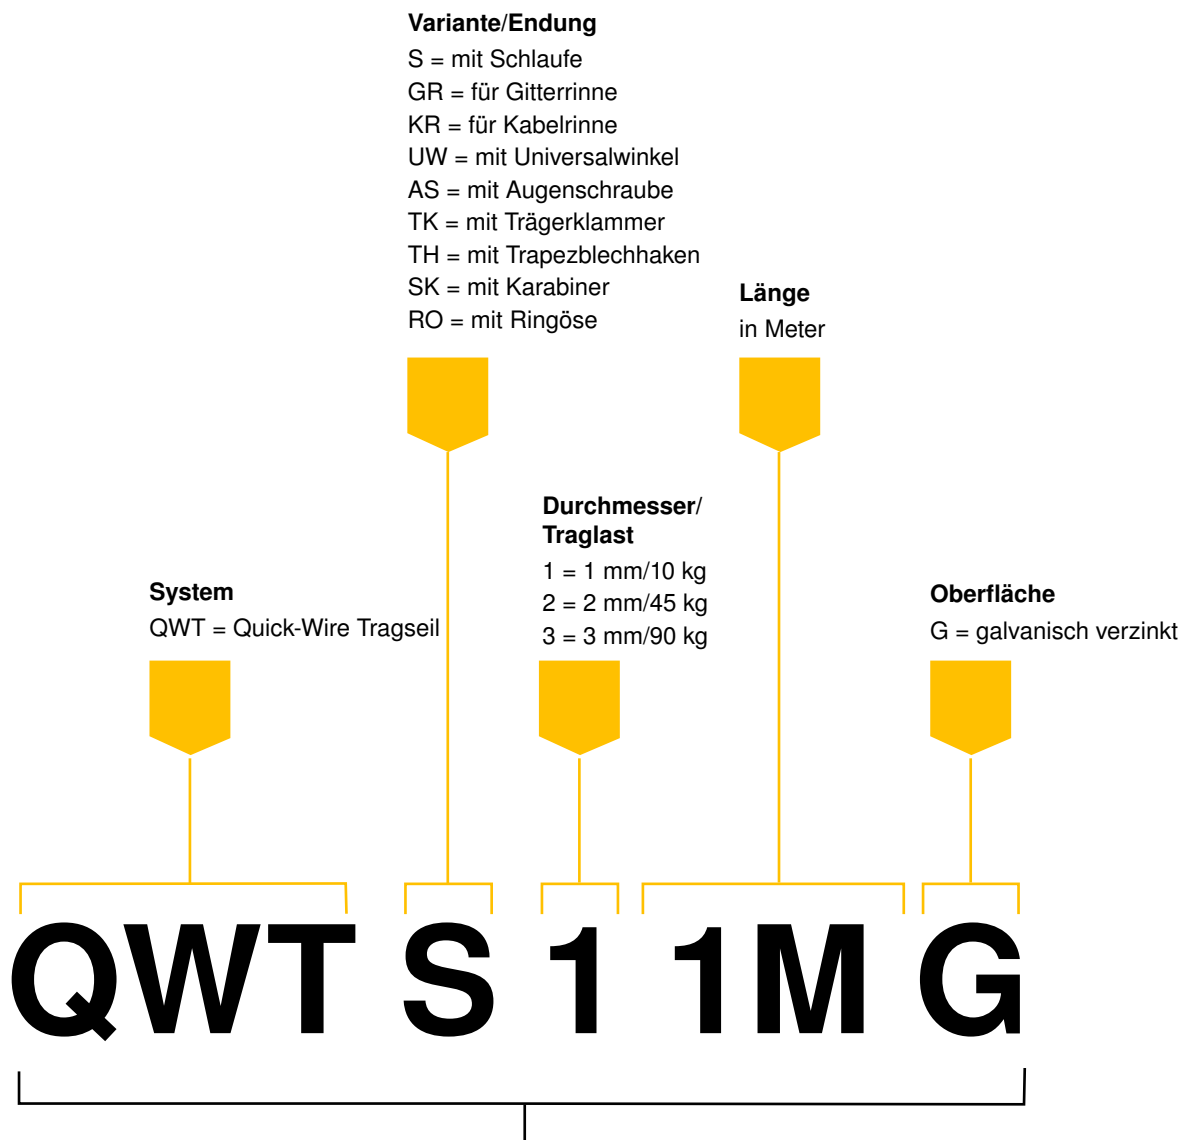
**Variante/Endung**
S = mit Schlaufe
GR = für Gitterrinne
KR = für Kabelrinne
UW = mit Universalwinkel
AS = mit Augenschraube
TK = mit Trägerklammer
TH = mit Trapezblechhaken
SK = mit Karabiner
RO = mit Ringöse

**Länge**
in Meter

**Durchmesser/ Traglast**
1 = 1 mm/10 kg
2 = 2 mm/45 kg
3 = 3 mm/90 kg

**System**
QWT = Quick-Wire Tragseil

**Oberfläche**
G = galvanisch verzinkt

QWT S 1 1M G